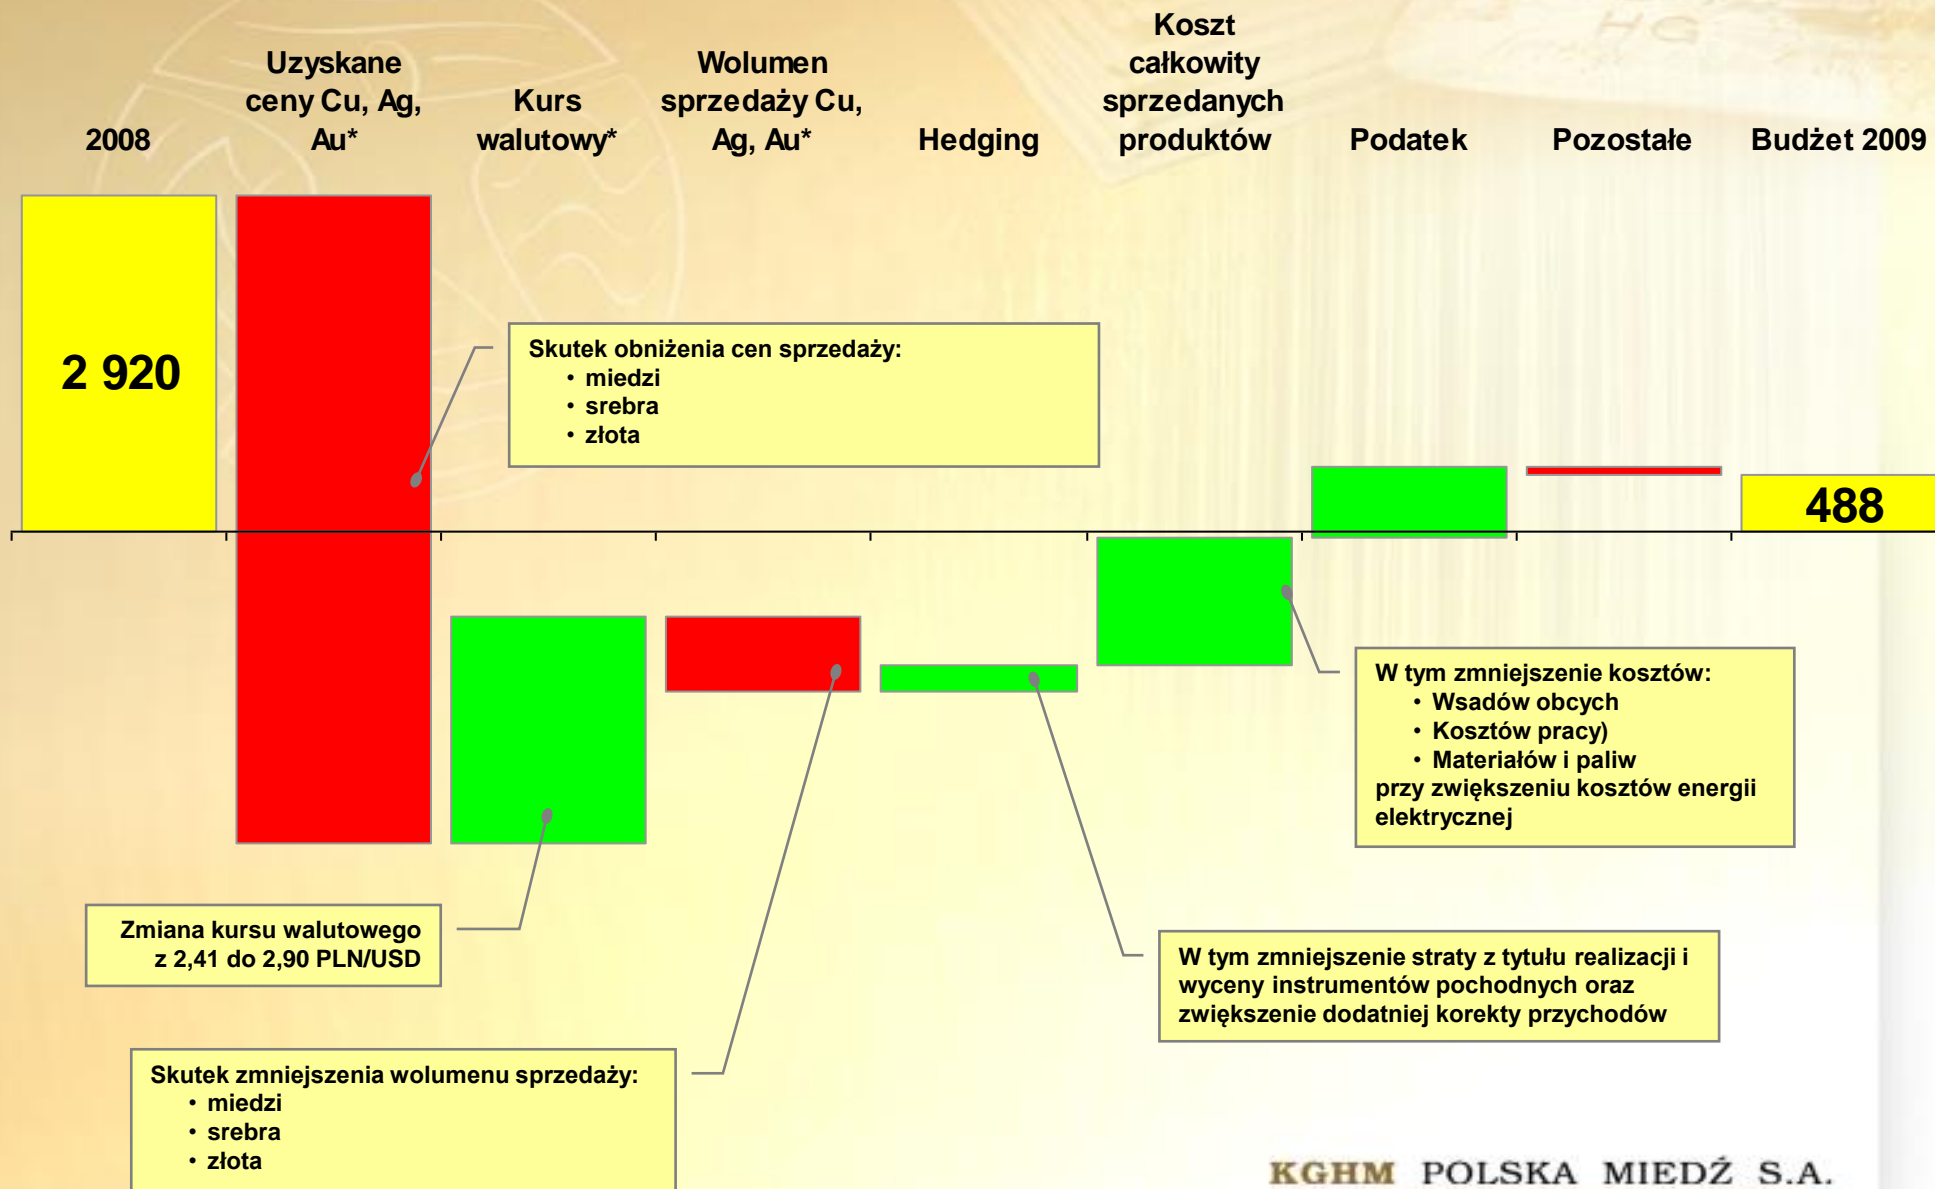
2008

Uzyskane ceny Cu, Ag, Au*

Kurs walutowy*

Wolumen sprzedaży Cu, Ag, Au*

Hedging

Koszt całkowity sprzedanych produktów

Podatek

Pozostałe

Budżet 2009

2 920

488

Skutek obniżenia cen sprzedaży:
• miedzi
• srebra
• złota

W tym zmniejszenie kosztów:
• Wsadów obcych
• Kosztów pracy)
• Materiałów i paliw
przy zwiększeniu kosztów energii elektrycznej

Zmiana kursu walutowego z 2,41 do 2,90 PLN/USD

W tym zmniejszenie straty z tytułu realizacji i wyceny instrumentów pochodnych oraz zwiększenie dodatniej korekty przychodów

Skutek zmniejszenia wolumenu sprzedaży:
• miedzi
• srebra
• złota

KGHM POLSKA MIEDŹ S.A.